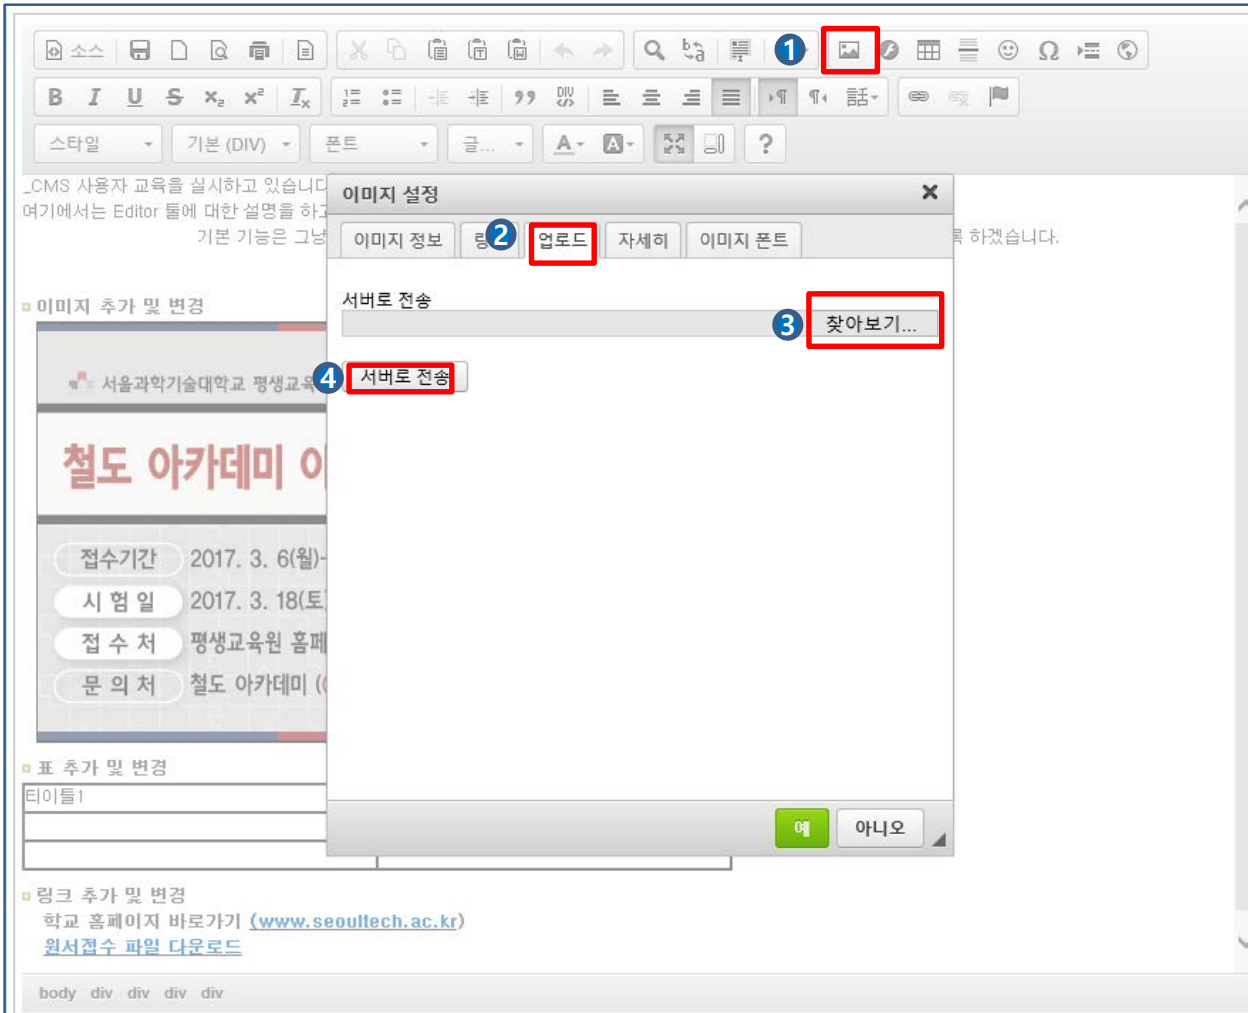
소스

1

스타일
기본 (DIV)
폰트
글...
?

_CMS 사용자 교육을 실시하고 있습니다
여기에서는 Editor 툴에 대한 설명을 하고
기본 기능은 그냥
록 하겠습니다.

이미지 설정
이미지 정보
링 2
업로드
자세히
이미지 폰트

서버로 전송
3 찾아보기...
4 서버로 전송

예
아니오

이미지 추가 및 변경
서울과학기술대학교 평생교육
철도 아카데미 이
접수기간 2017. 3. 6(월)-
시 험 일 2017. 3. 18(토
접 수 처 평생교육원 홈페
문 의 처 철도 아카데미 (

표 추가 및 변경
타이틀1

링크 추가 및 변경
학교 홈페이지 바로가기 (www.seoultech.ac.kr)
원서접수 파일 다운로드

body div div div div